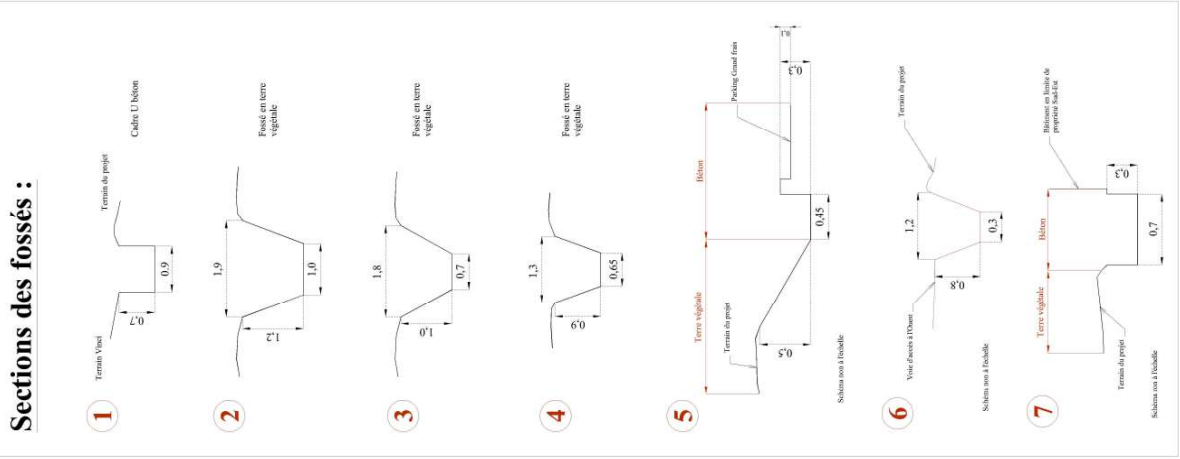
Sections des fossés :

1

Terrain Vinci

Terrain du projet

Cadre U béton

0,7

0,9

2

Fossé en terre végétale

1,9

1,0

1,2

3

Fossé en terre végétale

1,8

0,7

1,0

4

Fossé en terre végétale

1,3

0,65

0,9

5

Terre végétale

Béton

Parking Grand frais

Terrain du projet

0,1

0,3

0,45

0,5

Schéma non à l'échelle

6

Terrain du projet

Voie d'accès à l'Ouest

1,2

0,3

0,8

Schéma non à l'échelle

7

Bâtiment en limite de propriété Sud-Est

Terre végétale

Béton

Terrain du projet

0,3

0,7

Schéma non à l'échelle